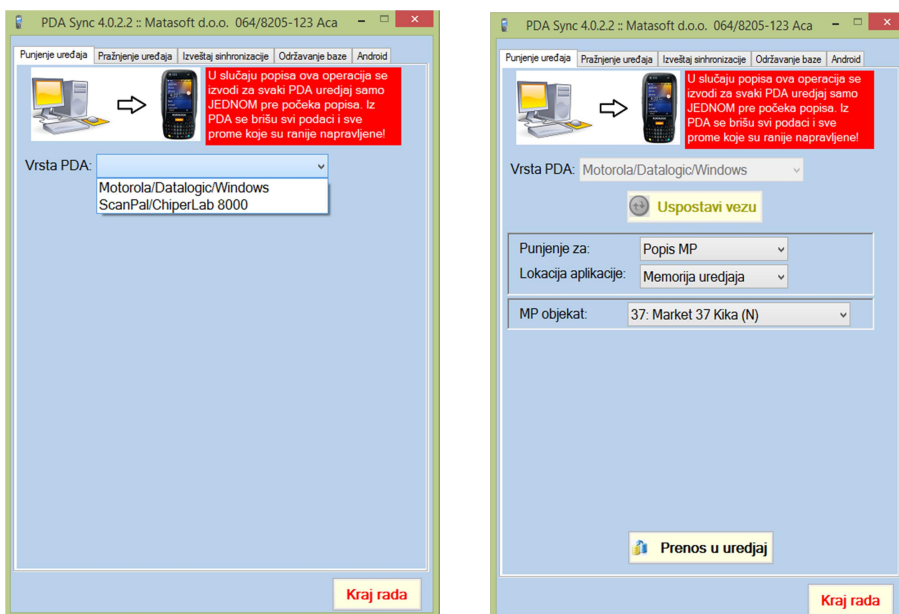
PDA Sync 4.0.2.2 :: Matasoft d.o.o. 064/8205-123 Aca

Punjenje uređaja | Pražnjenje uređaja | Izveštaj sinhronizacije | Održavanje baze | Android

U slučaju popisa ova operacija se izvodi za svaki PDA uredjaj samo JEDNOM pre počeka popisa. Iz PDA se brišu svi podaci i sve prome koje su ranije napravljene!

Vrsta PDA:

Motorola/Datalogic/Windows
ScanPal/ChiperLab 8000

Kraj rada

PDA Sync 4.0.2.2 :: Matasoft d.o.o. 064/8205-123 Aca

Punjenje uređaja | Pražnjenje uređaja | Izveštaj sinhronizacije | Održavanje baze | Android

U slučaju popisa ova operacija se izvodi za svaki PDA uredjaj samo JEDNOM pre počeka popisa. Iz PDA se brišu svi podaci i sve prome koje su ranije napravljene!

Vrsta PDA: Motorola/Datalogic/Windows

Uspostavi vezu

Punjenje za: Popis MP
Lokacija aplikacije: Memorija uredjaja

MP objekat: 37: Market 37 Kika (N)

Prenos u uredjaj

Kraj rada